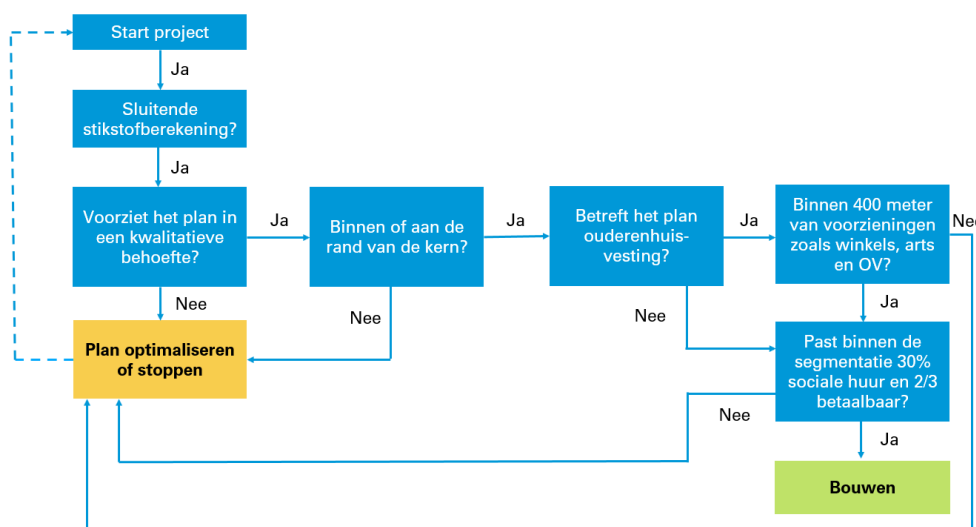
Start project

Ja

Sluitende stikstofberekening?

Ja

Voorziet het plan in een kwalitatieve behoefte?

Ja

Binnen of aan de rand van de kern?

Ja

Betreft het plan ouderenhuisvesting?

Ja

Binnen 400 meter van voorzieningen zoals winkels, arts en OV?

Nee

Nee

Nee

Nee

Ja

Plan optimaliseren of stoppen

Past binnen de segmentatie 30% sociale huur en 2/3 betaalbaar?

Nee

Ja

Bouwen